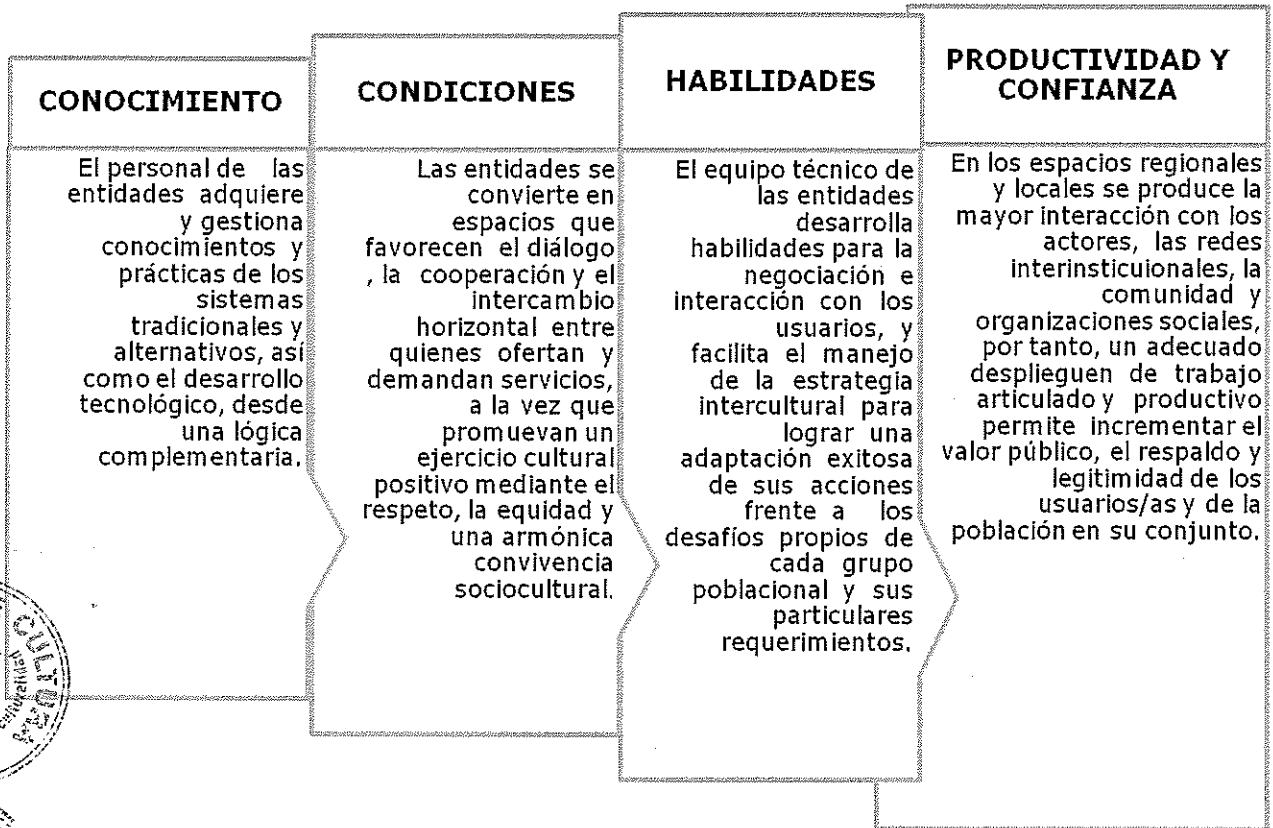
CONOCIMIENTO

El personal de las entidades adquiere y gestiona conocimientos y prácticas de los sistemas tradicionales y alternativos, así como el desarrollo tecnológico, desde una lógica complementaria.

CONDICIONES

Las entidades se convierte en espacios que favorecen el diálogo , la cooperación y el intercambio horizontal entre quienes ofertan y demandan servicios, a la vez que promuevan un ejercicio cultural positivo mediante el respeto, la equidad y una armónica convivencia sociocultural.

HABILIDADES

El equipo técnico de las entidades desarrolla habilidades para la negociación e interacción con los usuarios, y facilita el manejo de la estrategia intercultural para lograr una adaptación exitosa de sus acciones frente a los desafíos propios de cada grupo poblacional y sus particulares requerimientos.

PRODUCTIVIDAD Y CONFIANZA

En los espacios regionales y locales se produce la mayor interacción con los actores, las redes interinsticuionales, la comunidad y organizaciones sociales, por tanto, un adecuado desplieguen de trabajo articulado y productivo permite incrementar el valor público, el respaldo y legitimidad de los usuarios/as y de la población en su conjunto.

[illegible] CULTURA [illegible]